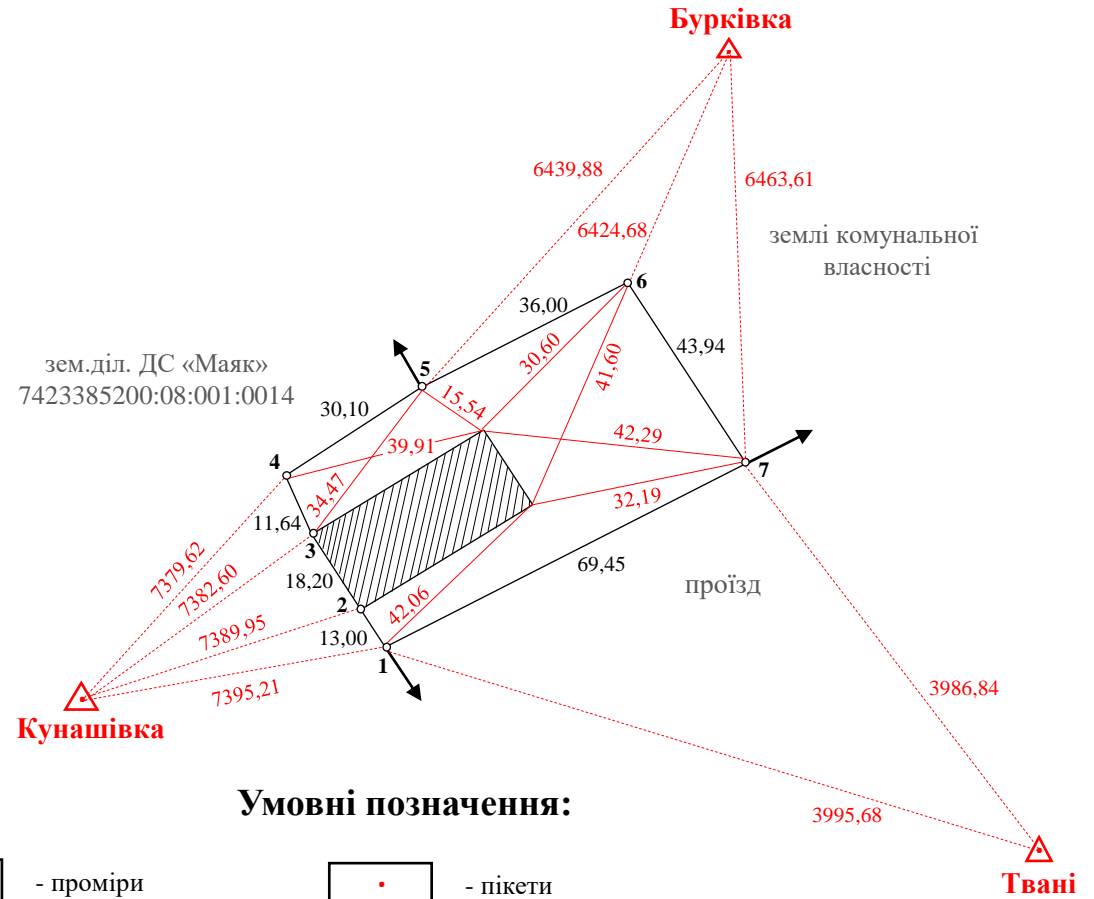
Бурківка

6439,88

6463,61

6424,68

землі комунальної власності

6

36,00

43,94

30,60

41,60

зем.діл. ДС «Маяк» 7423385200:08:001:0014

5

30,10

15,54

42,29

39,91

7

4

34,47

32,19

11,64

3

18,20

69,45

проїзд

7379,62

7382,60

2

42,06

7389,95

13,00

1

7395,21

3986,84

Кунашівка

Умовні позначення:

3995,68

- проміри

- пікети

Твані